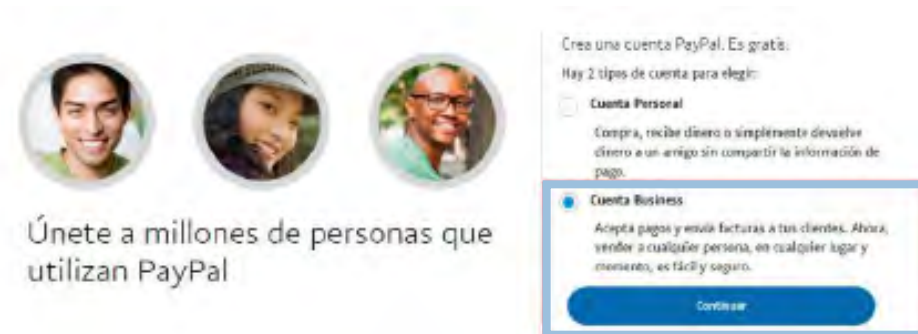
Únete a millones de personas que utilizan PayPal

Crea una cuenta PayPal. Es gratis.

Hay 2 tipos de cuenta para elegir:

Cuenta Personal

Compra, recibe dinero o simplemente devuelve dinero a un amigo sin compartir la información de pago.

Cuenta Business

Acepta pagos y envía facturas a tus clientes. Ahora, vender a cualquier persona, en cualquier lugar y momento, es fácil y seguro.

Continuar